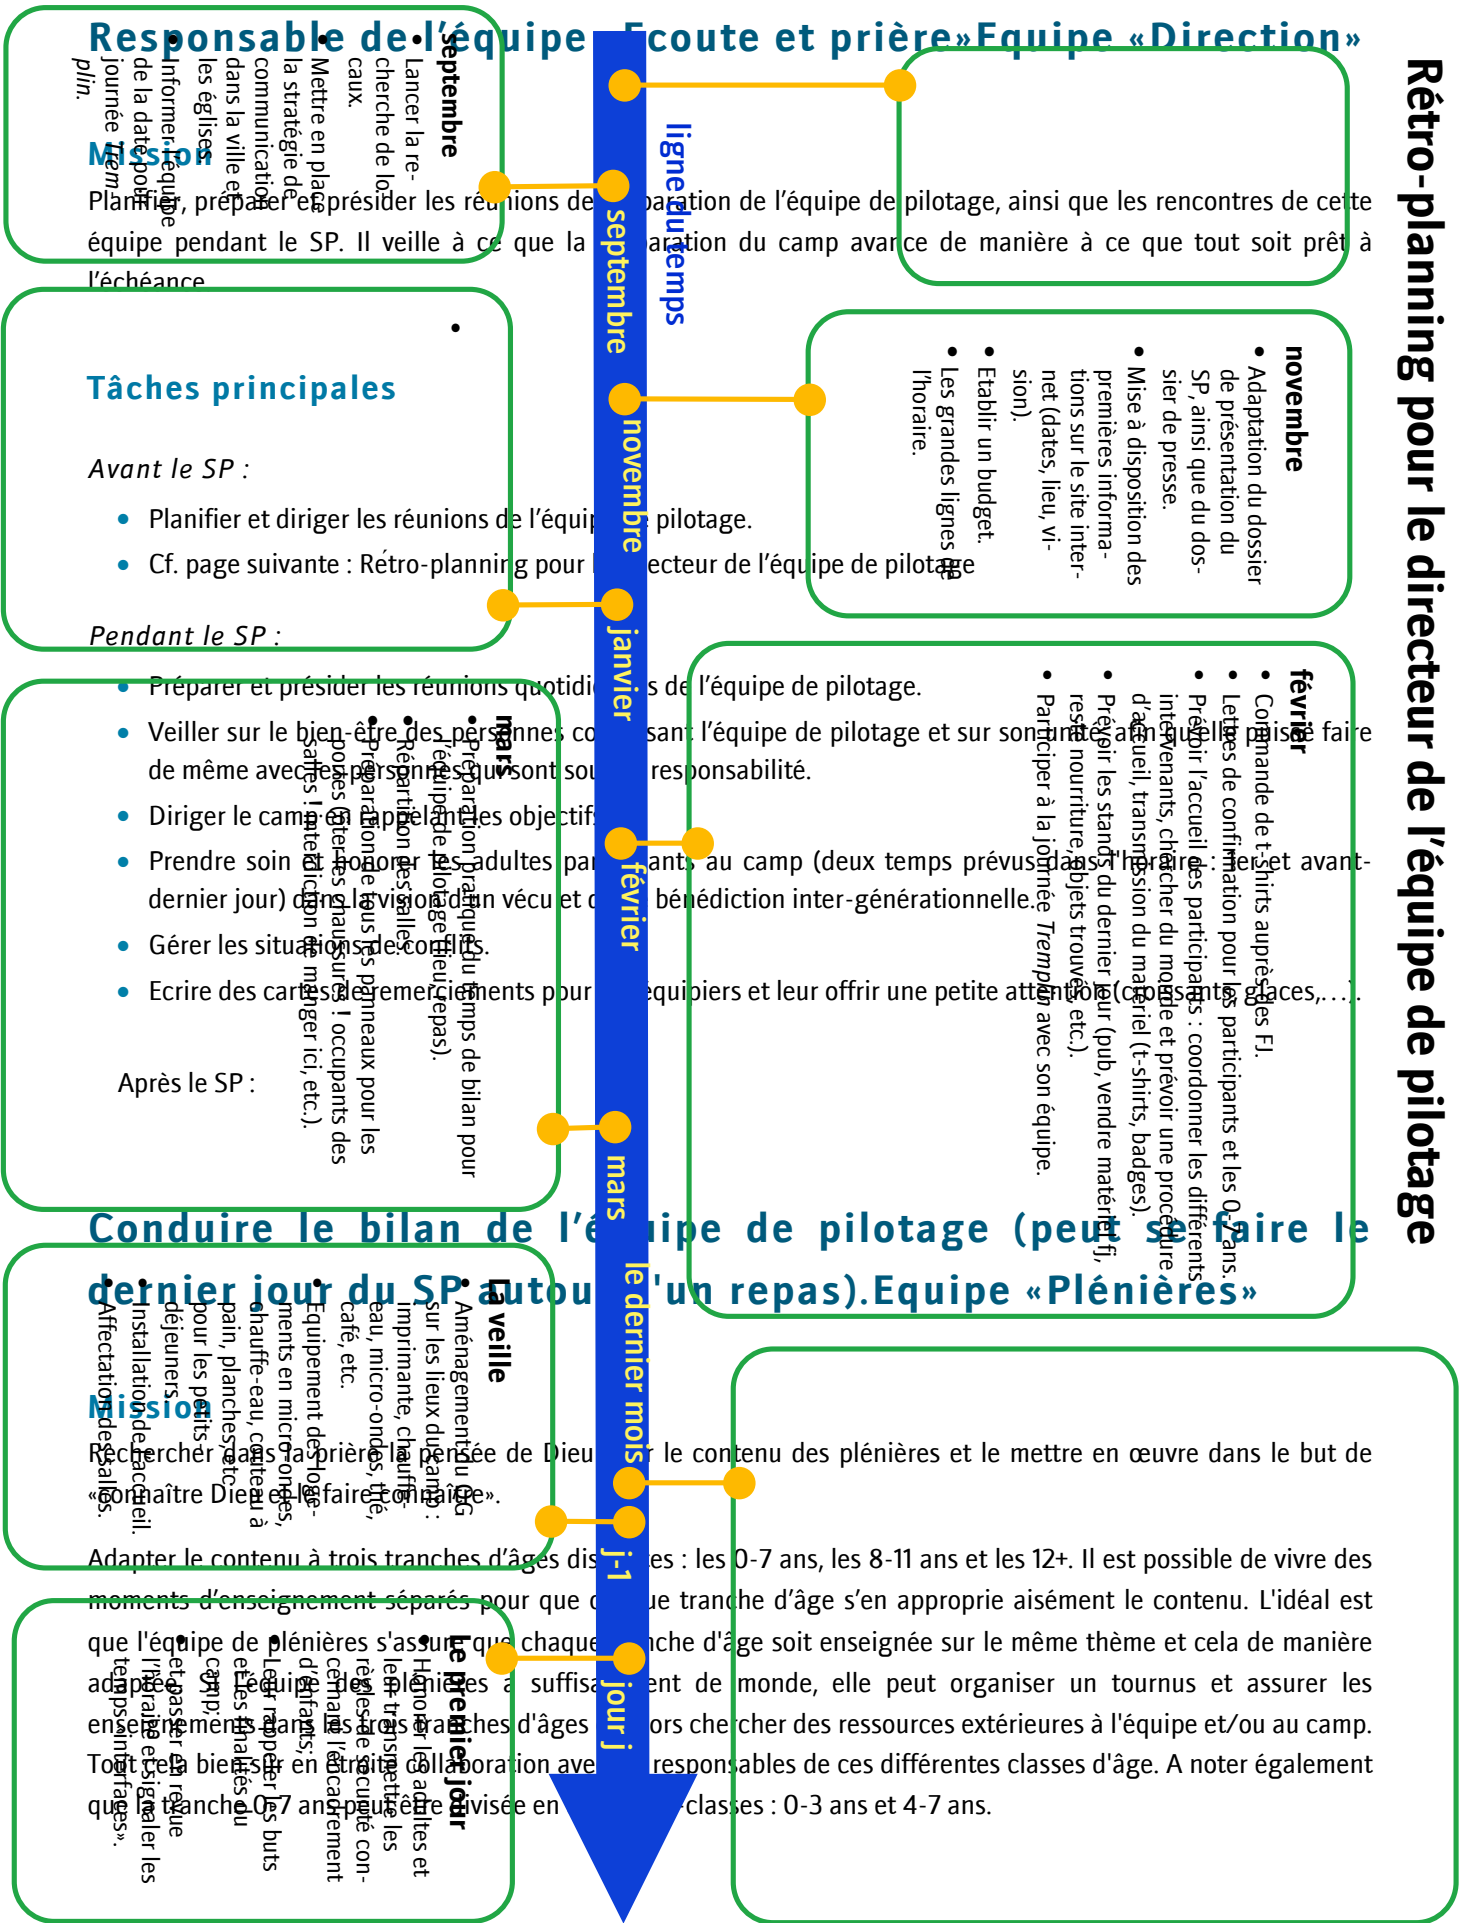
Responsable de l'équipe «Ecoute et prière»Equipe «Direction»

Mission

Planifier, préparer et présider les réunions de préparation de l'équipe de pilotage, ainsi que les rencontres de cette équipe pendant le SP. Il veille à ce que la préparation du camp avance de manière à ce que tout soit prêt à l'échéance.

Tâches principales

Avant le SP :

- Planifier et diriger les réunions de l'équipe de pilotage.
- Cf. page suivante : Rétro-planning pour le directeur de l'équipe de pilotage

Pendant le SP :

- Préparer et présider les réunions quotidiennes de l'équipe de pilotage.
- Veiller sur le bien-être des personnes composant l'équipe de pilotage et sur son unité, afin qu'elle puisse faire de même avec les personnes qui sont sous sa responsabilité.
- Diriger le camp en rappelant les objectifs.
- Prendre soin et honorer les adultes participants au camp (deux temps prévus dans l'horaire : 1er et avant-dernier jour) dans la vision d'un vécu et d'une bénédiction inter-générationnelle.
- Gérer les situations de conflits.
- Ecrire des cartes de remerciements pour les équipiers et leur offrir une petite attention (croissants, glaces,…).

Après le SP :

Conduire le bilan de l'équipe de pilotage (peut se faire le dernier jour du SP autour d'un repas).Equipe «Plénières»

Mission

Rechercher dans la prière la pensée de Dieu sur le contenu des plénières et le mettre en œuvre dans le but de «connaître Dieu et le faire connaître».

Adapter le contenu à trois tranches d'âges distinctes : les 0-7 ans, les 8-11 ans et les 12+. Il est possible de vivre des moments d'enseignement séparés pour que chaque tranche d'âge s'en approprie aisément le contenu. L'idéal est que l'équipe de plénières s'assure que chaque tranche d'âge soit enseignée sur le même thème et cela de manière adaptée. Si l'équipe des plénières a suffisamment de monde, elle peut organiser un tournus et assurer les enseignements dans les trois tranches d'âges ou alors chercher des ressources extérieures à l'équipe et/ou au camp. Tout cela bien sûr en étroite collaboration avec les responsables de ces différentes classes d'âge. A noter également que la tranche 0-7 ans peut être divisée en deux sous-classes : 0-3 ans et 4-7 ans.

Rétro-planning pour le directeur de l'équipe de pilotage

ligne du temps

septembre
novembre
janvier
février
mars
le dernier mois
j-1
jour j

septembre
- Lancer la recherche de locaux.
- Mettre en place la stratégie de communication dans la ville et les églises
- Informer l'équipe de la date pour journée Tremplin.

novembre
- Adaptation du dossier de présentation du SP, ainsi que du dossier de presse.
- Mise à disposition des premières informations sur le site internet (dates, lieu, vision).
- Etablir un budget.
- Les grandes lignes de l'horaire.

février
- Commande de t-shirts auprès des FJ.
- Lettres de confirmation pour les participants et les 0-7 ans.
- Prévoir l'accueil des participants : coordonner les différents intervenants, chercher du monde et prévoir une procédure d'accueil, transmission du matériel (t-shirts, badges).
- Prévoir les stands du dernier jour (pub, vendre matériel fj, reste nourriture, objets trouvés, etc.).
- Participer à la journée Tremplin avec son équipe.

mars
- Préparation pratique du temps de bilan pour l'équipe de pilotage (lieu, repas).
- Répartition des salles
- Préparation de tous les panneaux pour les portes (Interdit aux chaussures ! occupants des salles ! Interdiction de manger ici, etc.).

La veille
- Aménagement du QG sur les lieux du camp : imprimante, chauffe-eau, micro-ondes, thé, café, etc.
- Equipement des logements en micro-ondes, chauffe-eau, couteau à pain, planches etc. pour les petits déjeuners.
- Installation de l'accueil.
- Affectation des salles.

Le premier jour
- Honorer les adultes et leur transmettre les règles de sécurité concernant l'encadrement d'enfants.
- Leur rappeler les buts et les finalités du camp,
- et passer en revue l'horaire et signaler les temps «interfaces».